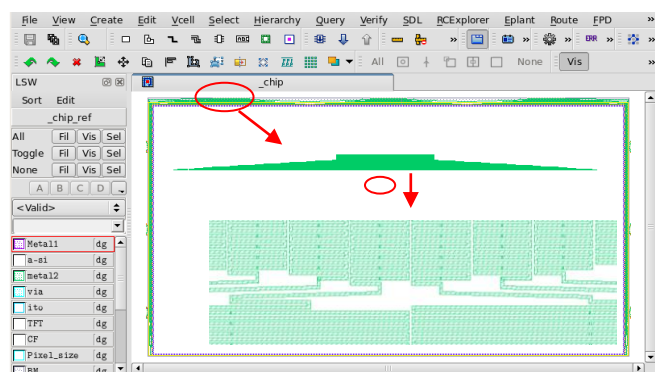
File View Create Edit Vcell Select Hierarchy Query Verify SDL RCExplorer Eplant Route FPD

All None Vis

LSW

Sort Edit

_chip_ref

All Fil Vis Sel

Toggle Fil Vis Sel

None Fil Vis Sel

A B C D

<Valid>

Metal1 dg

a-si dg

metal2 dg

via dg

ito dg

TFT dg

CF dg

Pixel_size dg

BM dg

_chip